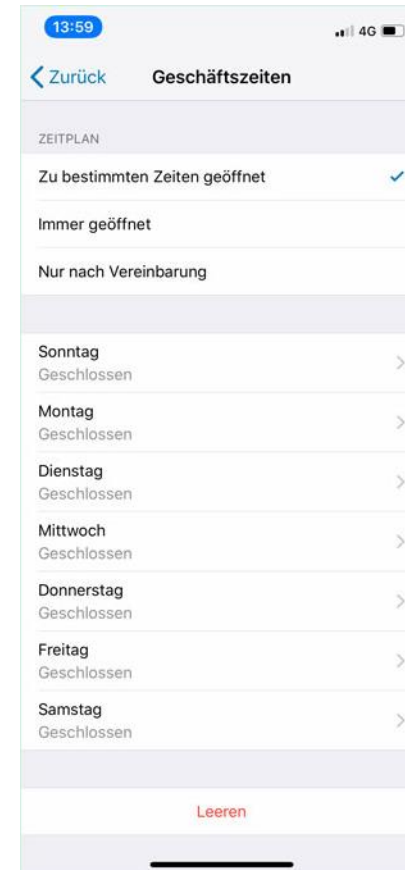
13:59

4G

Zurück

Geschäftszeiten

ZEITPLAN

Zu bestimmten Zeiten geöffnet

Immer geöffnet

Nur nach Vereinbarung

Sonntag
Geschlossen

Montag
Geschlossen

Dienstag
Geschlossen

Mittwoch
Geschlossen

Donnerstag
Geschlossen

Freitag
Geschlossen

Samstag
Geschlossen

Leeren